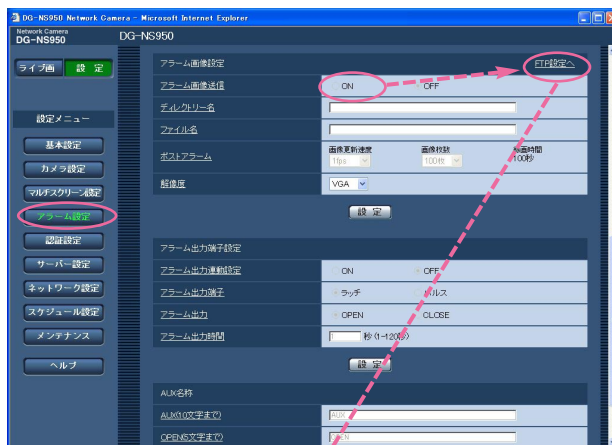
DG-NS950 Network Camera - Microsoft Internet Explorer

Network Camera
DG-NS950

DG-NS950

ライブ画 設定

設定メニュー

基本設定
カメラ設定
マルチスクリーン設定
アラーム設定
認証設定
サーバー設定
ネットワーク設定
スケジュール設定
メンテナンス
ヘルプ

アラーム画像設定 FTP設定へ

アラーム画像送信 ON OFF

ディレクトリー名

ファイル名

ポストアラーム 画像更新速度 1fps 画像枚数 100枚 録画時間 100秒

解像度 VGA

設定

アラーム出力端子設定

アラーム出力連動設定 ON OFF

アラーム出力端子 ラッチ パルス

アラーム出力 OPEN CLOSE

アラーム出力時間 秒 (1-120秒)

設定

AUX名称

AUX(10文字まで) AUX

OPEN(5文字まで) OPEN